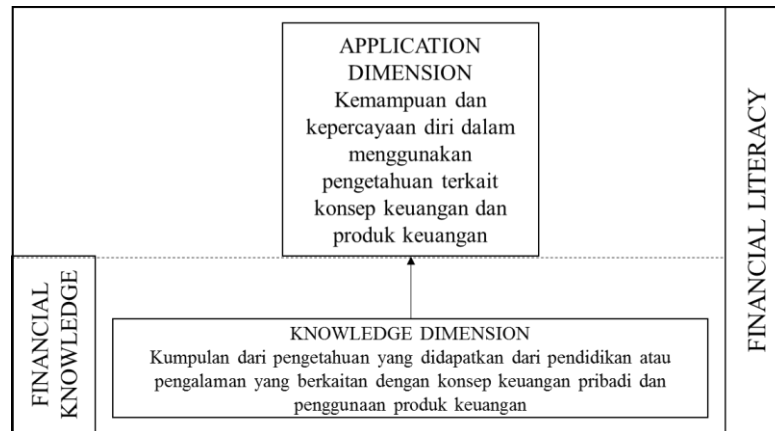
APPLICATION DIMENSION
Kemampuan dan kepercayaan diri dalam menggunakan pengetahuan terkait konsep keuangan dan produk keuangan

FINANCIAL LITERACY

FINANCIAL KNOWLEDGE

KNOWLEDGE DIMENSION
Kumpulan dari pengetahuan yang didapatkan dari pendidikan atau pengalaman yang berkaitan dengan konsep keuangan pribadi dan penggunaan produk keuangan